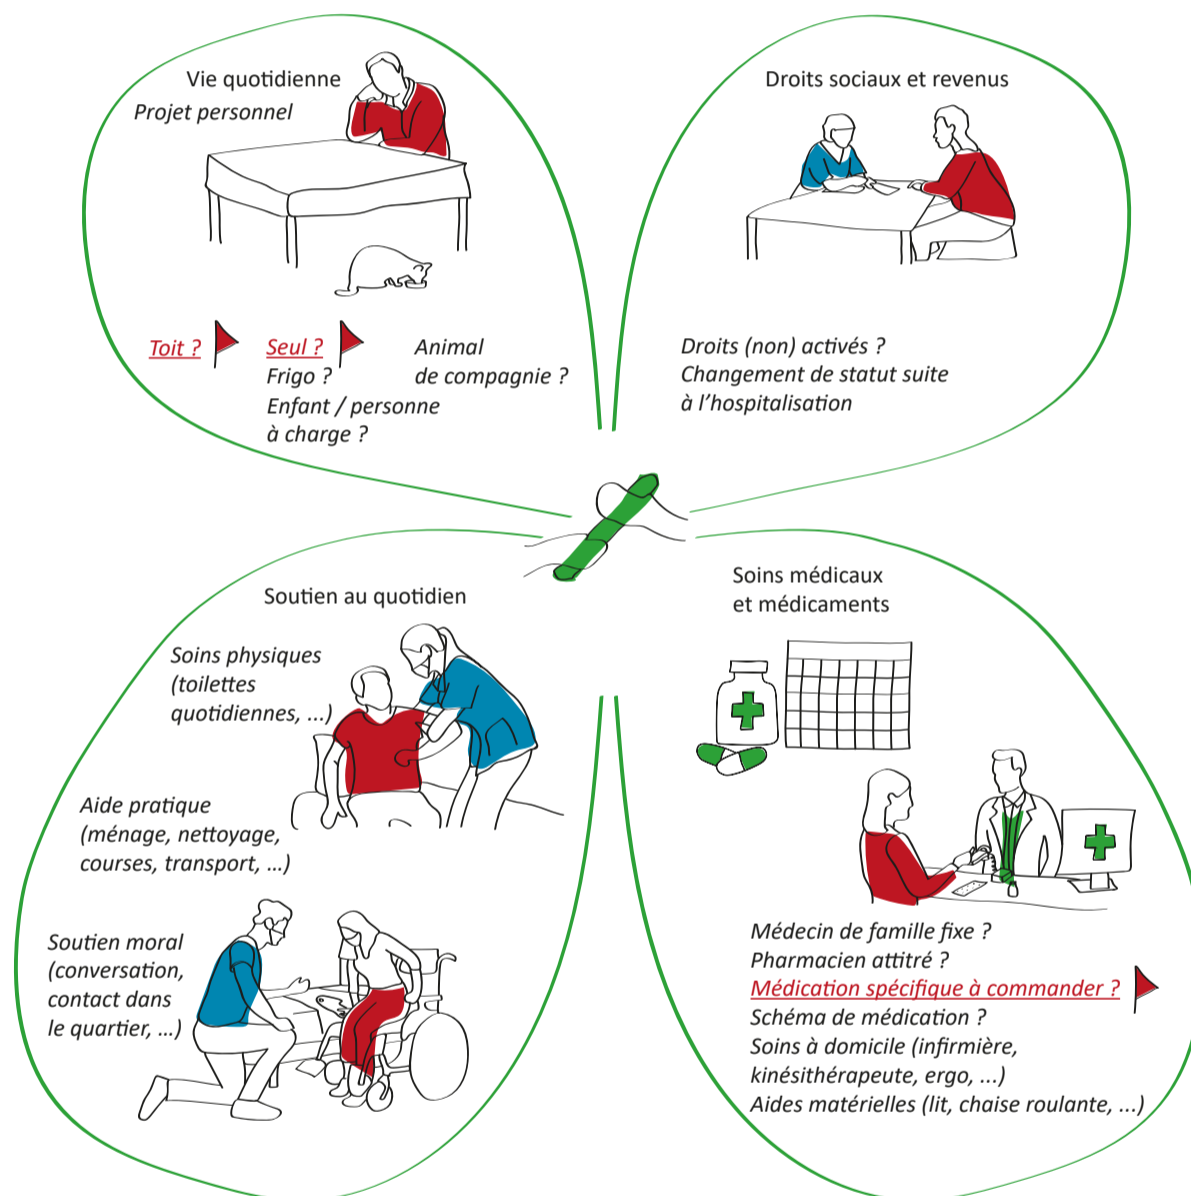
Vie quotidienne

Projet personnel

Toit ?

Seul ?

Frigo ?

Enfant / personne à charge ?

Animal de compagnie ?

Droits sociaux et revenus

Droits (non) activés ?
Changement de statut suite à l'hospitalisation

Soutien au quotidien

Soins physiques (toilettes quotidiennes, ...)

Aide pratique (ménage, nettoyage, courses, transport, ...)

Soutien moral (conversation, contact dans le quartier, ...)

Soins médicaux et médicaments

Médecin de famille fixe ?
Pharmacien attitré ?
Médication spécifique à commander ?
Schéma de médication ?
Soins à domicile (infirmière, kinésithérapeute, ergo, ...)
Aides matérielles (lit, chaise roulante, ...)